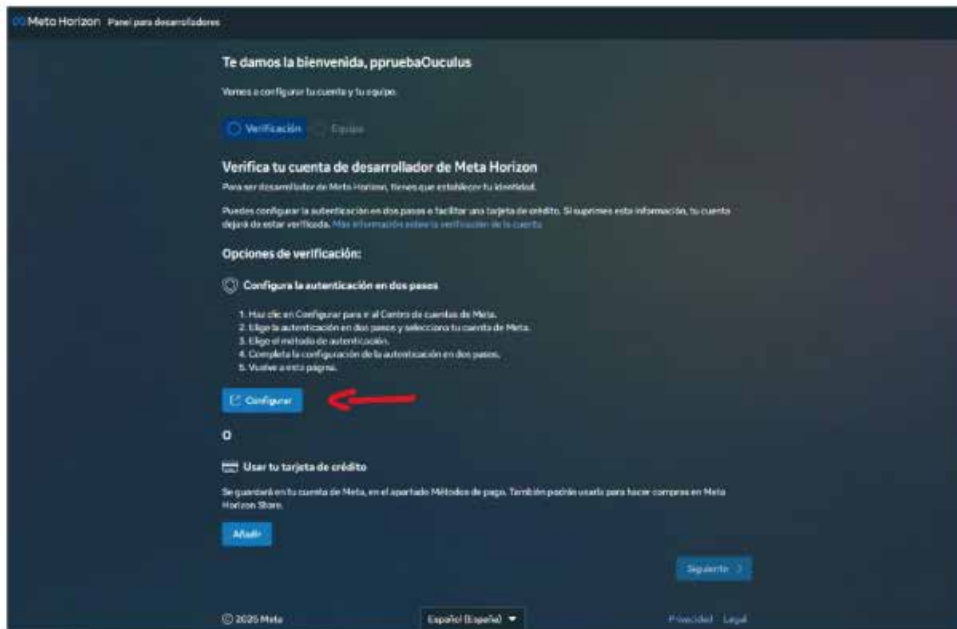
Meta Horizon Panel para desarrolladores

Te damos la bienvenida, ppruebaOuculus

Vamos a configurar tu cuenta y tu equipo.

Verificación Equipo

Verifica tu cuenta de desarrollador de Meta Horizon

Para ser desarrollador de Meta Horizon, tienes que establecer tu identidad.

Puedes configurar la autenticación en dos pasos o facilitar una tarjeta de crédito. Si suprimes esta información, tu cuenta dejará de estar verificada. Más información sobre la verificación de la cuenta

Opciones de verificación:

Configura la autenticación en dos pasos

1. Haz clic en Configurar para ir al Centro de cuentas de Meta.
2. Elige la autenticación en dos pasos y selecciona tu cuenta de Meta.
3. Elige el método de autenticación.
4. Completa la configuración de la autenticación en dos pasos.
5. Vuelve a esta página.

Configurar

O

Usar tu tarjeta de crédito

Se guardará en tu cuenta de Meta, en el apartado Métodos de pago. También podrás usarla para hacer compras en Meta Horizon Store.

Añadir

Siguiente

© 2025 Meta

Español (España)

Privacidad Legal